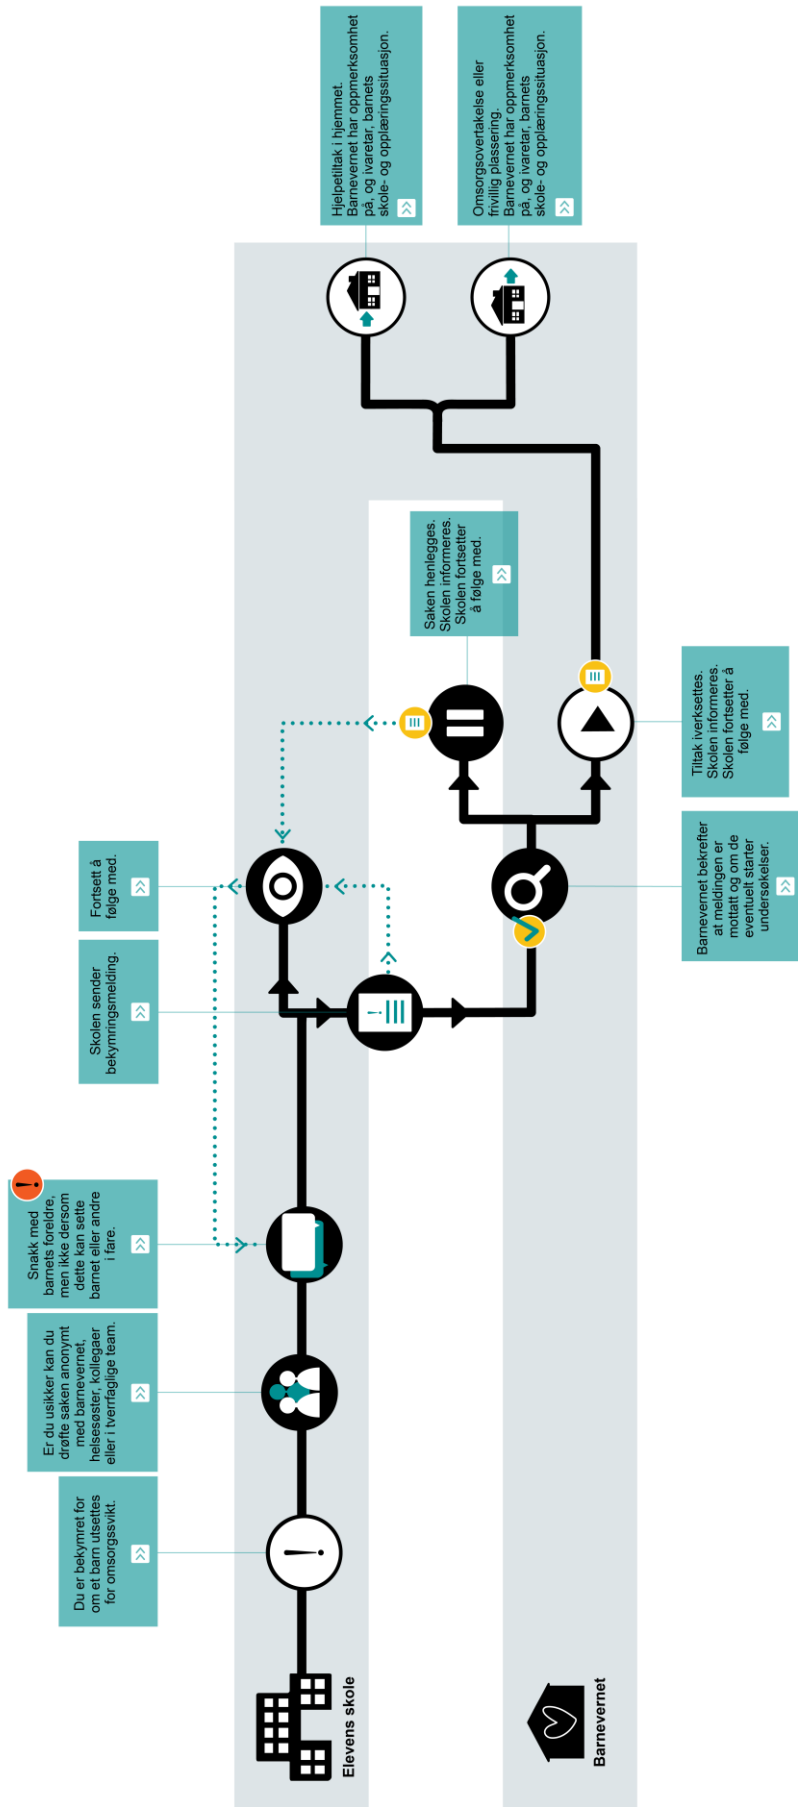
Elevens skole

Barnevernet

Du er bekymret for om et barn utsettes for omsorgssvikt.

Er du usikker kan du drøfte saken anonymt med barnevernet, helsesøster, kollegaer eller i tverrfaglige team.

Snakk med barnets foreldre, men ikke dersom dette kan sette barnet eller andre i fare.

Skolen sender bekymringsmelding.

Fortsett å følge med.

Barnevernet bekrefter at meldingen er mottatt og om de eventuelt starter undersøkelser.

Saken henlegges. Skolen informeres. Skolen fortsetter å følge med.

Tiltak iverksettes. Skolen informeres. Skolen fortsetter å følge med.

Hjelpetiltak i hjemmet. Barnevernet har oppmerksomhet på, og ivaretar, barnets skole- og opplæringssituasjon.

Omsorgsovertakelse eller frivillig plassering. Barnevernet har oppmerksomhet på, og ivaretar, barnets skole- og opplæringssituasjon.